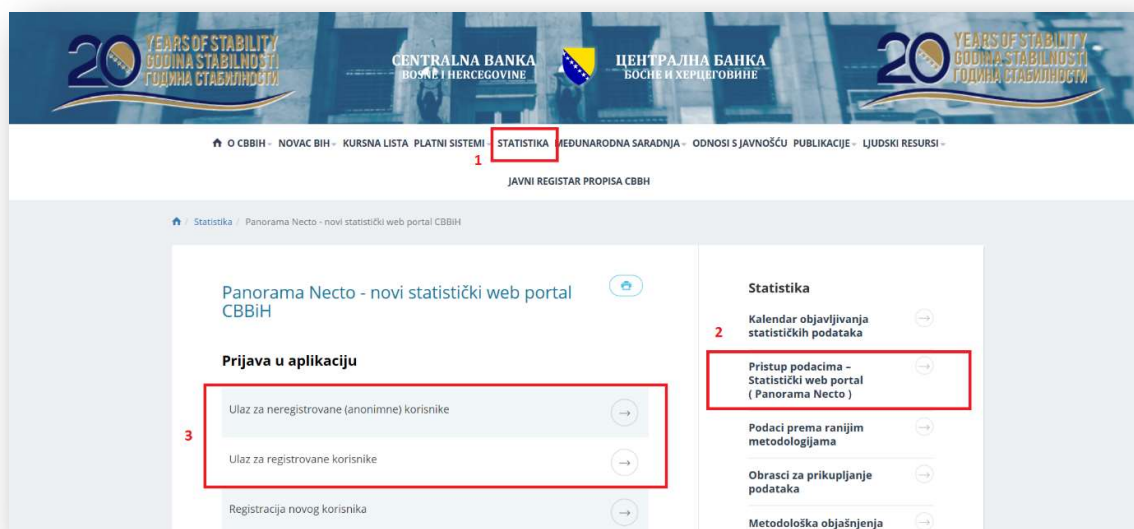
20 YEARS OF STABILITY GODINA STABILNOSTI ГОДИНА СТАБИЛНОСТИ

CENTRALNA BANKA BOSNE I HERCEGOVINE

ЦЕНТРАЛНА БАНКА БОСНЕ И ХЕРЦЕГОВИНЕ

20 YEARS OF STABILITY GODINA STABILNOSTI ГОДИНА СТАБИЛНОСТИ

O CBBIH NOVAC BIH KURSNA LISTA PLATNI SISTEMI STATISTIKA MEĐUNARODNA SARADNJA ODNOSI S JAVNOŠĆU PUBLIKACIJE LJUDSKI RESURSI

1

JAVNI REGISTAR PROPISA CBBH

Statistika / Panorama Necto - novi statistički web portal CBBiH

Panorama Necto - novi statistički web portal CBBiH

Prijava u aplikaciju

3

Ulaz za neregistrovane (anonimne) korisnike

Ulaz za registrovane korisnike

Registracija novog korisnika

Statistika

Kalendar objavljivanja statističkih podataka

2

Pristup podacima – Statistički web portal ( Panorama Necto )

Podaci prema ranijim metodologijama

Obrasci za prikupljanje podataka

Metodološka objašnjenja